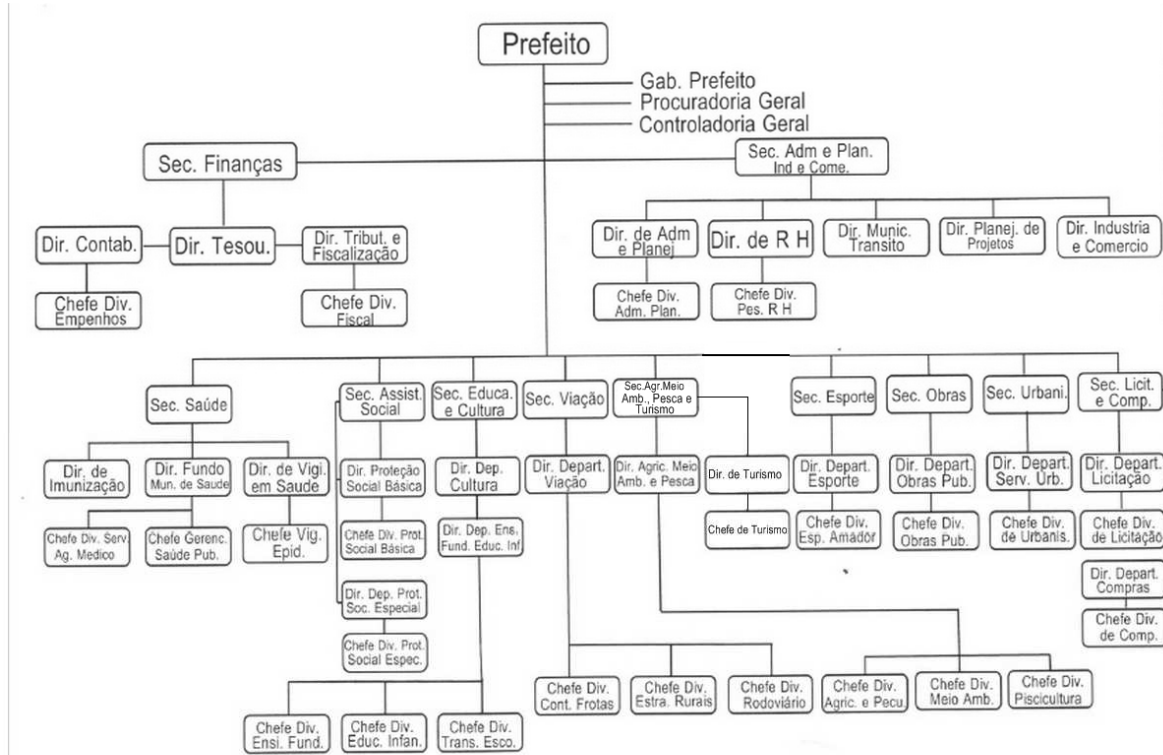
Prefeito

Gab. Prefeito
Procuradoria Geral
Controladoria Geral

Sec. Finanças

Dir. Contab.
Chefe Div. Empenhos

Dir. Tesou.

Dir. Tribut. e Fiscalização
Chefe Div. Fiscal

Sec. Adm e Plan. Ind e Come.

Dir. de Adm e Planej
Chefe Div. Adm. Plan.

Dir. de R H
Chefe Div. Pes. R H

Dir. Munic. Transito

Dir. Planej. de Projetos

Dir. Industria e Comercio

Sec. Saúde

Dir. de Imunização

Dir. Fundo Mun. de Saude
Chefe Div. Serv. Ag. Medico
Chefe Gerenc. Saúde Pub.

Dir. de Vigi. em Saude
Chefe Vig. Epid.

Sec. Assist. Social
Dir. Proteção Social Básica
Chefe Div. Prot. Social Básica
Dir. Dep. Prot. Soc. Especial
Chefe Div. Prot. Social Espec.

Sec. Educa. e Cultura
Dir. Dep. Cultura
Dir. Dep. Ens. Fund. Educ. Inf
Chefe Div. Ensi. Fund.
Chefe Div. Educ. Infan.
Chefe Div. Trans. Esco.

Sec. Viação
Dir. Depart. Viação
Chefe Div. Cont. Frotas
Chefe Div. Estra. Rurais
Chefe Div. Rodoviário

Sec.Agr.Meio Amb., Pesca e Turismo
Dir. Agric. Meio Amb. e Pesca
Chefe Div. Agric. e Pecu.
Chefe Div. Meio Amb.
Chefe Div. Piscicultura
Dir. de Turismo
Chefe de Turismo

Sec. Esporte
Dir. Depart. Esporte
Chefe Div. Esp. Amador

Sec. Obras
Dir. Depart. Obras Pub.
Chefe Div. Obras Pub.

Sec. Urbani.
Dir. Depart. Serv. Urb.
Chefe Div. de Urbanis.

Sec. Licit. e Comp.
Dir. Depart. Licitação
Chefe Div. de Licitação
Dir. Depart. Compras
Chefe Div. de Comp.